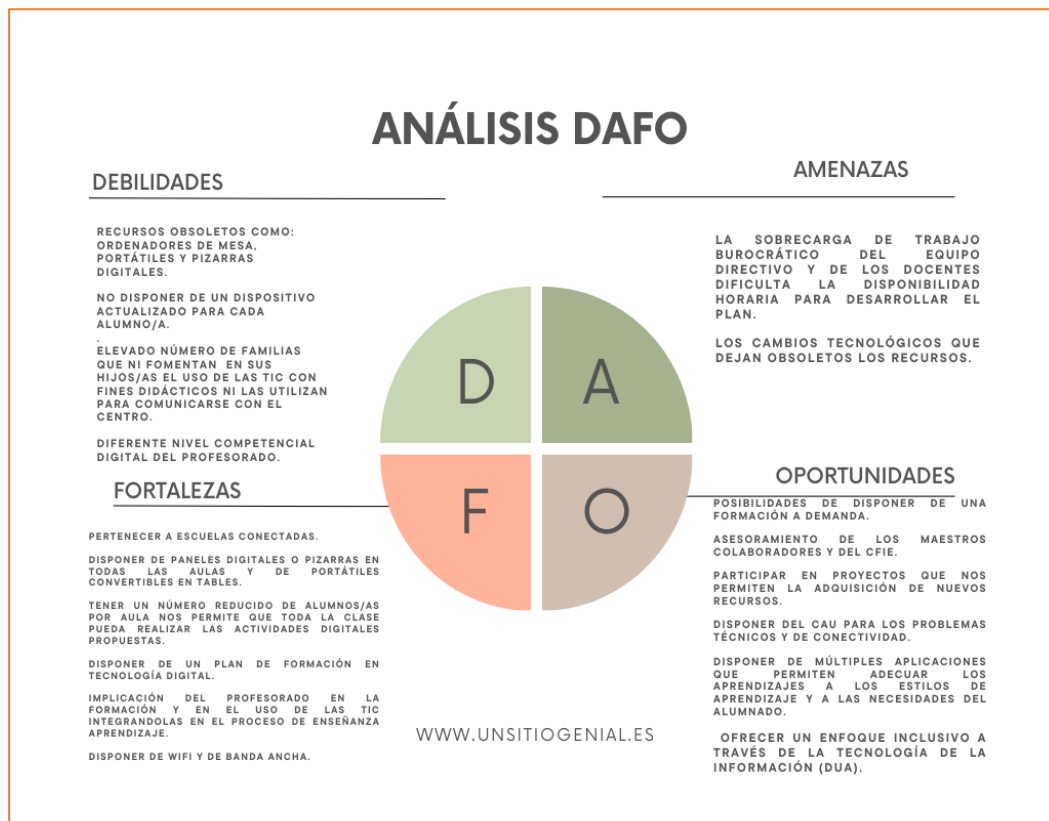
ANÁLISIS DAFO

DEBILIDADES

RECURSOS OBSOLETOS COMO: ORDENADORES DE MESA, PORTÁTILES Y PIZARRAS DIGITALES.

NO DISPONER DE UN DISPOSITIVO ACTUALIZADO PARA CADA ALUMNO/A.

ELEVADO NÚMERO DE FAMILIAS QUE NI FOMENTAN EN SUS HIJOS/AS EL USO DE LAS TIC CON FINES DIDÁCTICOS NI LAS UTILIZAN PARA COMUNICARSE CON EL CENTRO.

DIFERENTE NIVEL COMPETENCIAL DIGITAL DEL PROFESORADO.

AMENAZAS

LA SOBRECARGA DE TRABAJO BUROCRÁTICO DEL EQUIPO DIRECTIVO Y DE LOS DOCENTES DIFICULTA LA DISPONIBILIDAD HORARIA PARA DESARROLLAR EL PLAN.

LOS CAMBIOS TECNOLÓGICOS QUE DEJAN OBSOLETOS LOS RECURSOS.

D A F O

FORTALEZAS

PERTENECER A ESCUELAS CONECTADAS.

DISPONER DE PANELES DIGITALES O PIZARRAS EN TODAS LAS AULAS Y DE PORTÁTILES CONVERTIBLES EN TABLES.

TENER UN NÚMERO REDUCIDO DE ALUMNOS/AS POR AULA NOS PERMITE QUE TODA LA CLASE PUEDA REALIZAR LAS ACTIVIDADES DIGITALES PROPUESTAS.

DISPONER DE UN PLAN DE FORMACIÓN EN TECNOLOGÍA DIGITAL.

IMPLICACIÓN DEL PROFESORADO EN LA FORMACIÓN Y EN EL USO DE LAS TIC INTEGRANDOLAS EN EL PROCESO DE ENSEÑANZA APRENDIZAJE.

DISPONER DE WIFI Y DE BANDA ANCHA.

OPORTUNIDADES

POSIBILIDADES DE DISPONER DE UNA FORMACIÓN A DEMANDA.

ASESORAMIENTO DE LOS MAESTROS COLABORADORES Y DEL CFIE.

PARTICIPAR EN PROYECTOS QUE NOS PERMITEN LA ADQUISICIÓN DE NUEVOS RECURSOS.

DISPONER DEL CAU PARA LOS PROBLEMAS TÉCNICOS Y DE CONECTIVIDAD.

DISPONER DE MÚLTIPLES APLICACIONES QUE PERMITEN ADECUAR LOS APRENDIZAJES A LOS ESTILOS DE APRENDIZAJE Y A LAS NECESIDADES DEL ALUMNADO.

OFRECER UN ENFOQUE INCLUSIVO A TRAVÉS DE LA TECNOLOGÍA DE LA INFORMACIÓN (DUA).

WWW.UNSITIOGENIAL.ES